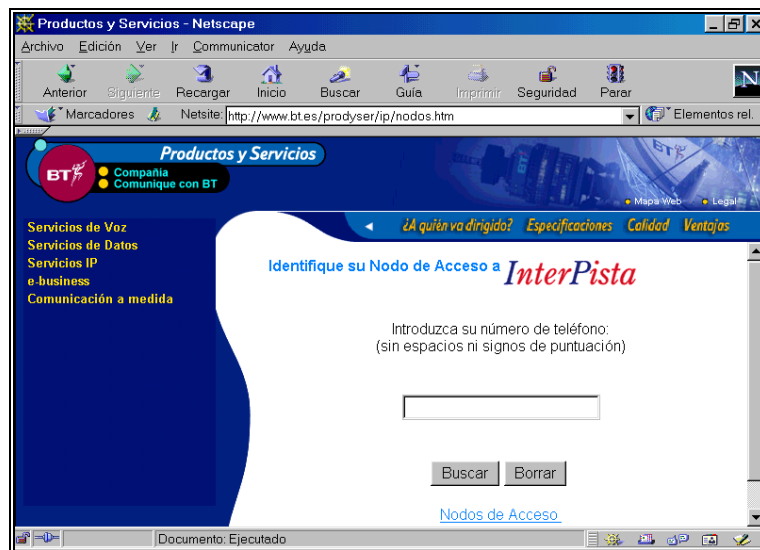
Productos y Servicios - Netscape

Archivo Edición Ver Ir Communicator Ayuda

Anterior Siguiente Recargar Inicio Buscar Guía Imprimir Seguridad Parar

Marcadores Netsite: http://www.bt.es/prodyser/ip/nodos.htm Elementos rel.

BT Productos y Servicios
Compañía
Comunique con BT

Mapa Web Legal

Servicios de Voz
Servicios de Datos
Servicios IP
e-business
Comunicación a medida

¿A quién va dirigido? Especificaciones Calidad Ventajas

Identifique su Nodo de Acceso a InterPista

Introduzca su número de teléfono:
(sin espacios ni signos de puntuación)

Buscar Borrar

Nodos de Acceso

Documento: Ejecutado